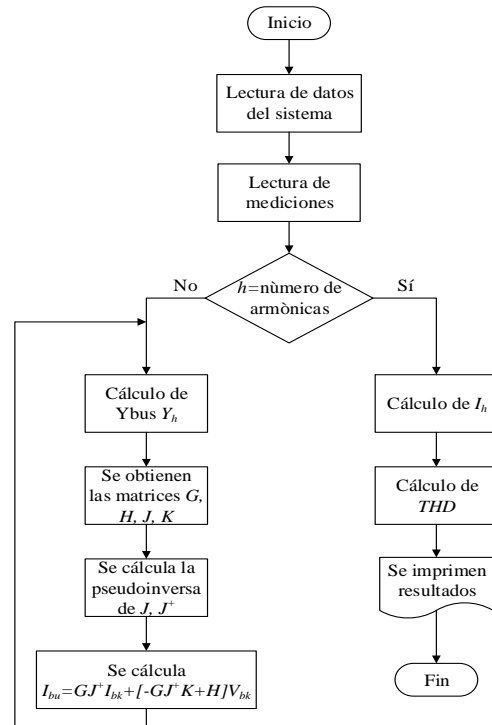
Inicio

Lectura de datos del sistema

Lectura de mediciones

$h$=nùmero de armònicas

No

Sí

Cálculo de Ybus $Y_h$

Se obtienen las matrices $G$, $H$, $J$, $K$

Se cálcula la pseudoinversa de $J$, $J^+$

Se cálcula $I_{bu}=GJ^+I_{bk}+[-GJ^+K+H]V_{bk}$

Cálculo de $I_h$

Cálculo de $THD$

Se imprimen resultados

Fin